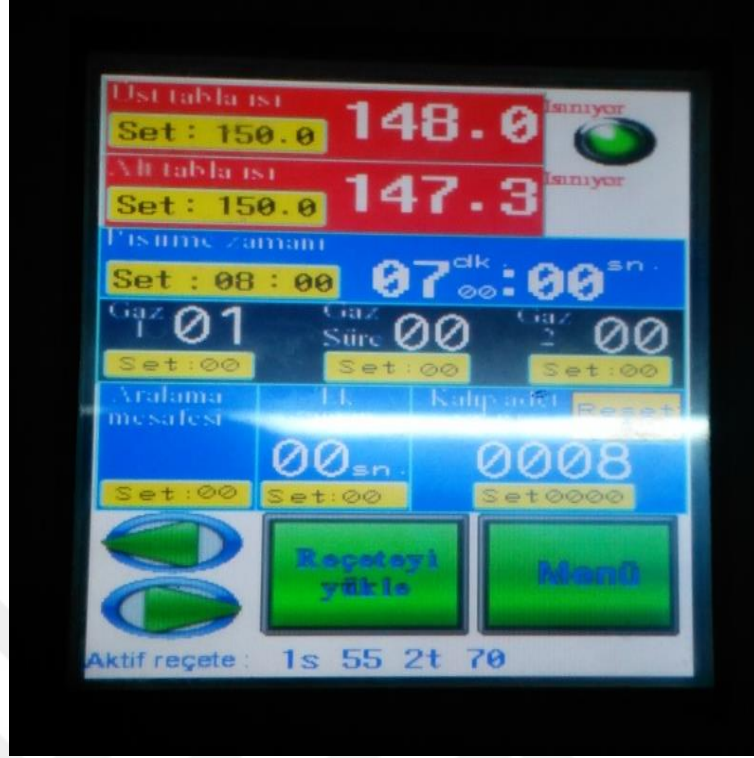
Üst tabla ısı
Set: 150.0
148.0
Isınıyor

Alt tabla ısı
Set: 150.0
147.3
Isınıyor

Pişirme zamanı
Set : 08 : 00
07 dk 00 : 00 sn.

Gaz 1 01
Set:00
Gaz Süre 00
Set:00
Gaz 2 00
Set:00

Aralama mesafesi
Set:00
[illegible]
00 sn.
Set:00
Kalıp adet
Reset
0008
Set0000

Reçeteyi yükle
Menü

Aktif reçete : 1s 55 2t 70